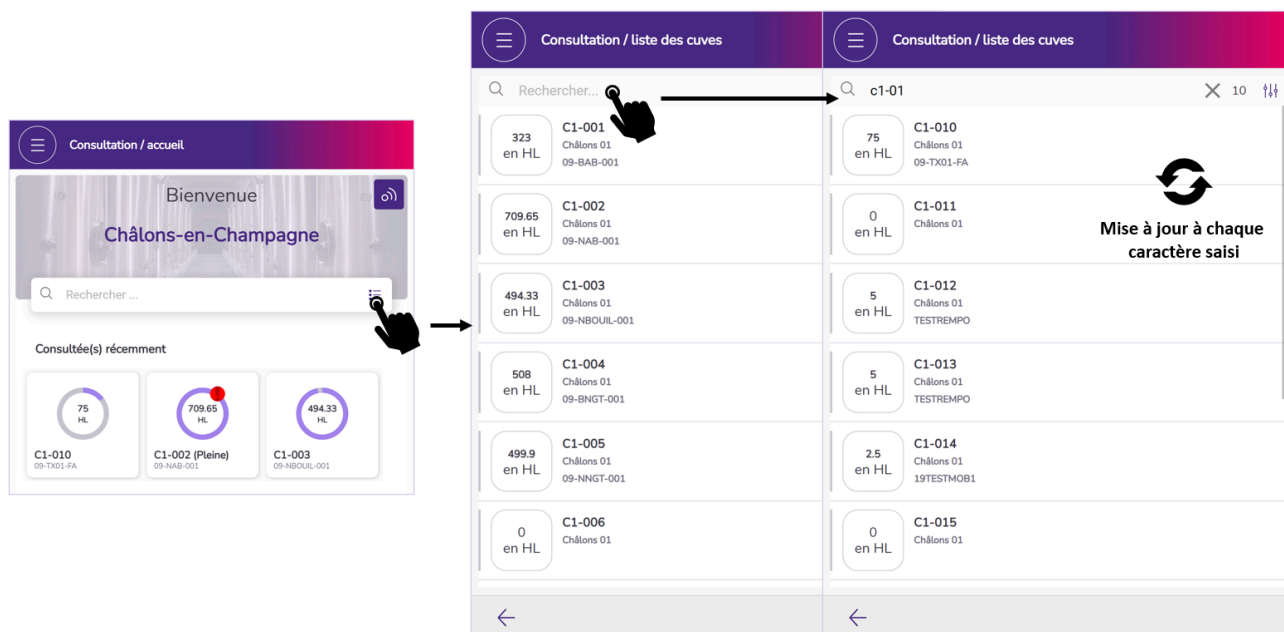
Consultation / accueil

Bienvenue

Châlons-en-Champagne

Rechercher ...

Consultée(s) récemment

75
HL
C1-010
09-TX01-FA

709.65
HL
C1-002 (Pleine)
09-NAB-001

494.33
HL
C1-003
09-NBOUIL-001

Consultation / liste des cuves

Rechercher...

323
en HL
C1-001
Châlons 01
09-BAB-001

709.65
en HL
C1-002
Châlons 01
09-NAB-001

494.33
en HL
C1-003
Châlons 01
09-NBOUIL-001

508
en HL
C1-004
Châlons 01
09-BNGT-001

499.9
en HL
C1-005
Châlons 01
09-NNGT-001

0
en HL
C1-006
Châlons 01

Consultation / liste des cuves

c1-01
10

75
en HL
C1-010
Châlons 01
09-TX01-FA

0
en HL
C1-011
Châlons 01

5
en HL
C1-012
Châlons 01
TESTREMPO

5
en HL
C1-013
Châlons 01
TESTREMPO

2.5
en HL
C1-014
Châlons 01
19TESTMOB1

0
en HL
C1-015
Châlons 01

Mise à jour à chaque caractère saisi